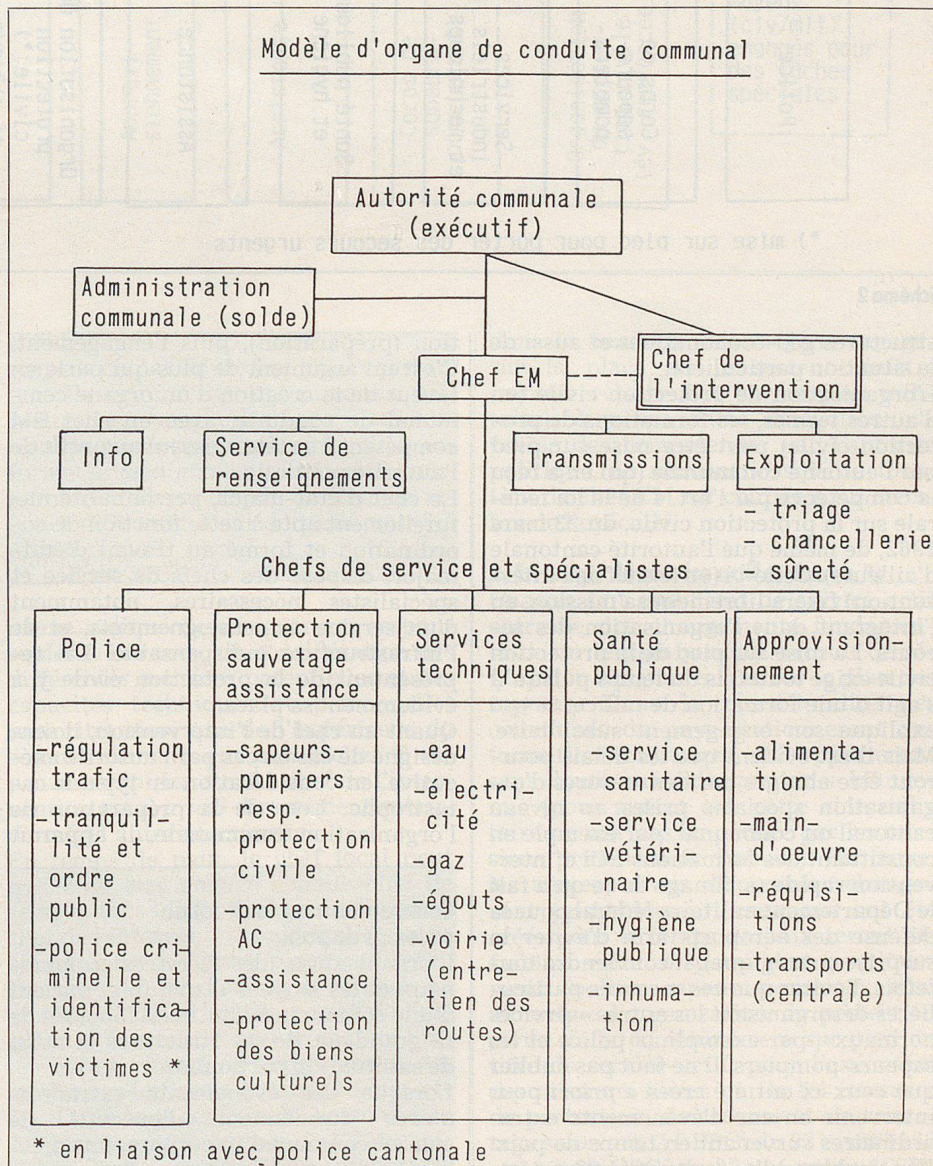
Modèle d'organe de conduite communal

Autorité communale (exécutif)

Administration communale (solde)

Chef EM

Chef de l'intervention

Info

Service de renseignements

Transmissions

Exploitation
- triage
- chancellerie
- sûreté

Chefs de service et spécialistes

| Police | Protection sauvetage assistance | Services techniques | Santé publique | Approvisionnement |
|---|---|---|---|---|
| -régulation trafic -tranquillité et ordre public -police criminelle et identification des victimes * | -sapeurs-pompiers resp. protection civile -protection AC -assistance -protection des biens culturels | -eau -électricité -gaz -égouts -voirie (entretien des routes) | -service sanitaire -service vétérinaire -hygiène publique -inhumation | -alimentation -main-d'oeuvre -réquisitions -transports (centrale) |

* en liaison avec police cantonale